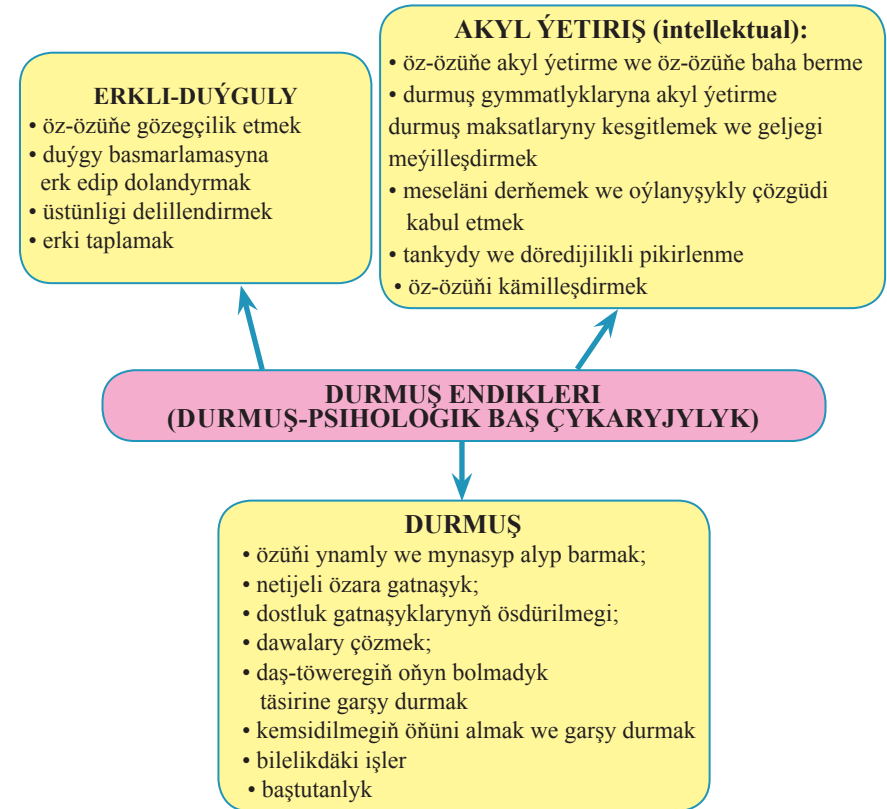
ERKLI-DUÝGULY
• öz-özüňe gözegçilik etmek
• duýgy basmarlamasyna erk edip dolandyrmak
• üstünligi delillendirmek
• erki taplamak

AKYL ÝETIRIŞ (intellektual):
• öz-özüňe akyl ýetirme we öz-özüňe baha berme
• durmuş gymmatlyklaryna akyl ýetirme durmuş maksatlaryny kesgitlemek we geljegi meýilleşdirmek
• meseläni derňemek we oýlanyşykly çözgüdi kabul etmek
• tankydy we döredijilikli pikirlenme
• öz-özüňi kämilleşdirmek

DURMUŞ ENDIKLERI
(DURMUŞ-PSIHOLOGIK BAŞ ÇYKARYJYLYK)

DURMUŞ
• özüňi ynamly we mynasyp alyp barmak;
• netijeli özara gatnaşyk;
• dostluk gatnaşyklarynyň ösdürilmegi;
• dawalary çözmek;
• daş-töweregiň oňyn bolmadyk täsirine garşy durmak
• kemsidilmegiň öňüni almak we garşy durmak
• bilelikdäki işler
• baştutanlyk